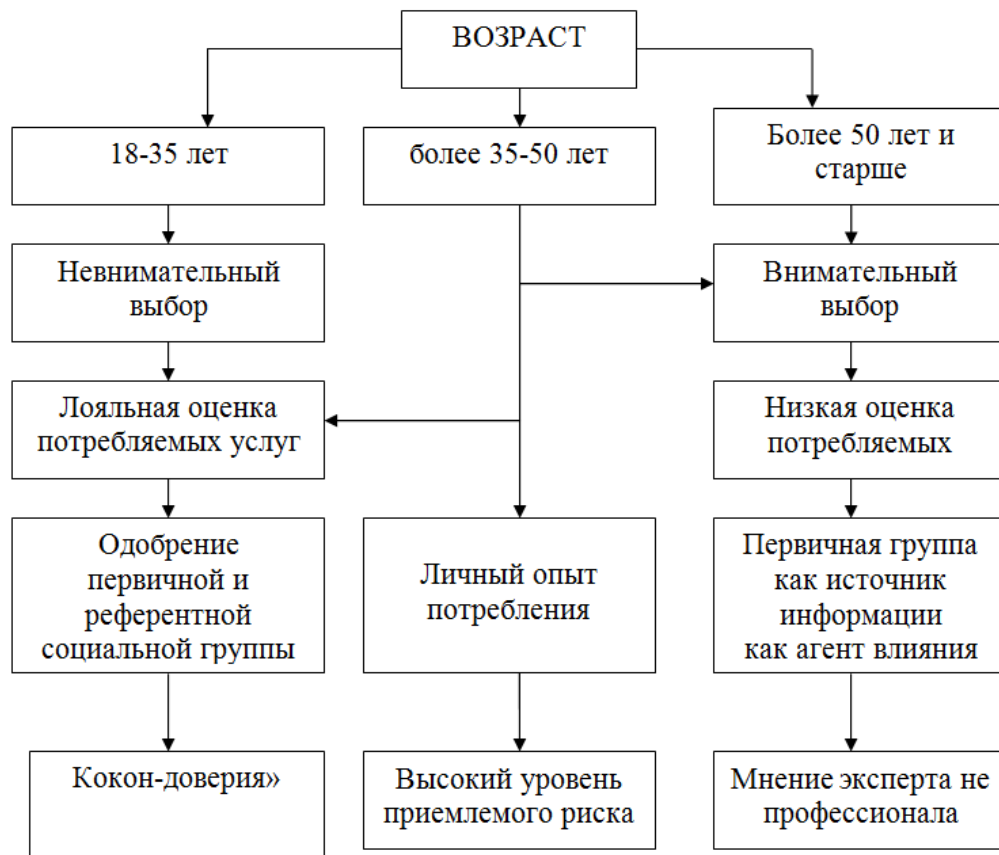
ВОЗРАСТ

18-35 лет

Невнимательный выбор

Лояльная оценка потребляемых услуг

Одобрение первичной и референтной социальной группы

Кокон-доверия»

более 35-50 лет

Личный опыт потребления

Высокий уровень приемлемого риска

Более 50 лет и старше

Внимательный выбор

Низкая оценка потребляемых

Первичная группа как источник информации как агент влияния

Мнение эксперта не профессионала